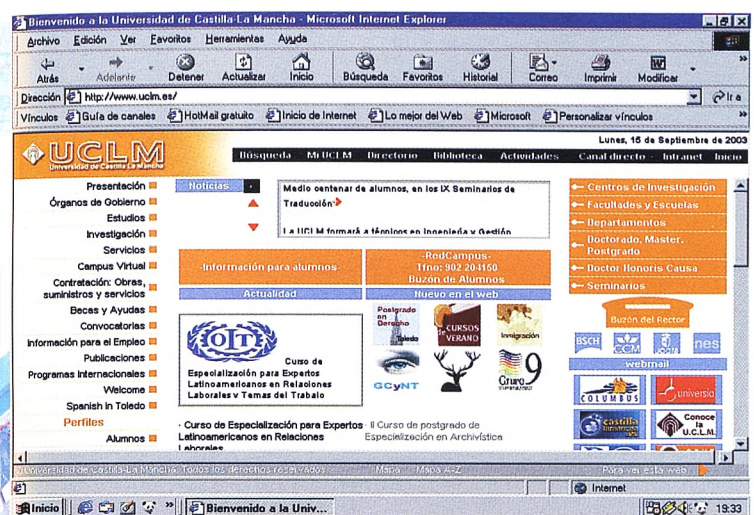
Bienvenido a la Universidad de Castilla-La Mancha - Microsoft Internet Explorer

Archivo Edición Ver Favoritos Herramientas Ayuda

Atrás Adelante Detener Actualizar Inicio Búsqueda Favoritos Historial Correo Imprimir Modificar

Dirección http://www.uclm.es/ Ir a

Vínculos Guía de canales HotMail gratuito Inicio de Internet Lo mejor del Web Microsoft Personalizar vínculos

UCLM
Universidad de Castilla-La Mancha

Lunes, 15 de Septiembre de 2003

Búsqueda MiUCLM Directorio Biblioteca Actividades Canal directo Intranet Inicio

Presentación
Órganos de Gobierno
Estudios
Investigación
Servicios
Campus Virtual
Contratación: Obras, suministros y servicios
Becas y Ayudas
Convocatorias
Información para el Empleo
Publicaciones
Programas Internacionales
Welcome
Spanish in Toledo
Perfiles
Alumnos

Noticias

Medio centenar de alumnos, en los IX Seminarios de Traducción

La UCLM formará a técnicos en Ingeniería y Gestión

Información para alumnos

RedCampus
Tfno: 902 204150
Buzón de Alumnos

Actualidad

Nuevo en el web

OIT

Curso de Especialización para Expertos Latinoamericanos en Relaciones Laborales y Temas del Trabajo

Postgrado en Derecho Toledo

CURSOS VERANO

Inmigración

GCyNT

Cruro 9

- Curso de Especialización para Expertos Latinoamericanos en Relaciones Laborales

- II Curso de postgrado de Especialización en Archivística

Centros de Investigación
Facultades y Escuelas
Departamentos
Doctorado, Master, Postgrado
Doctor Honoris Causa
Seminarios

Buzón del Rector

BSCH CCM nes

webmail

COLUMBUS

universia

castilla

Conoce la U.C.L.M.

Universidad de Castilla-La Mancha. Todos los derechos reservados Mapa Mapa A-Z Para ver este web

Internet

Inicio Bienvenido a la Univ... 19:33